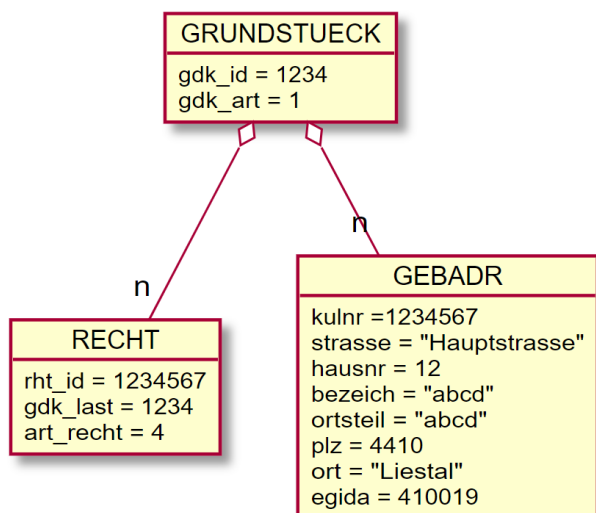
GRUNDSTUECK
gdk_id = 1234
gdk_art = 1

n

n

RECHT
rht_id = 1234567
gdk_last = 1234
art_recht = 4

GEBADR
kulnr =1234567
strasse = "Hauptstrasse"
hausnr = 12
bezeich = "abcd"
ortsteil = "abcd"
plz = 4410
ort = "Liestal"
egida = 410019